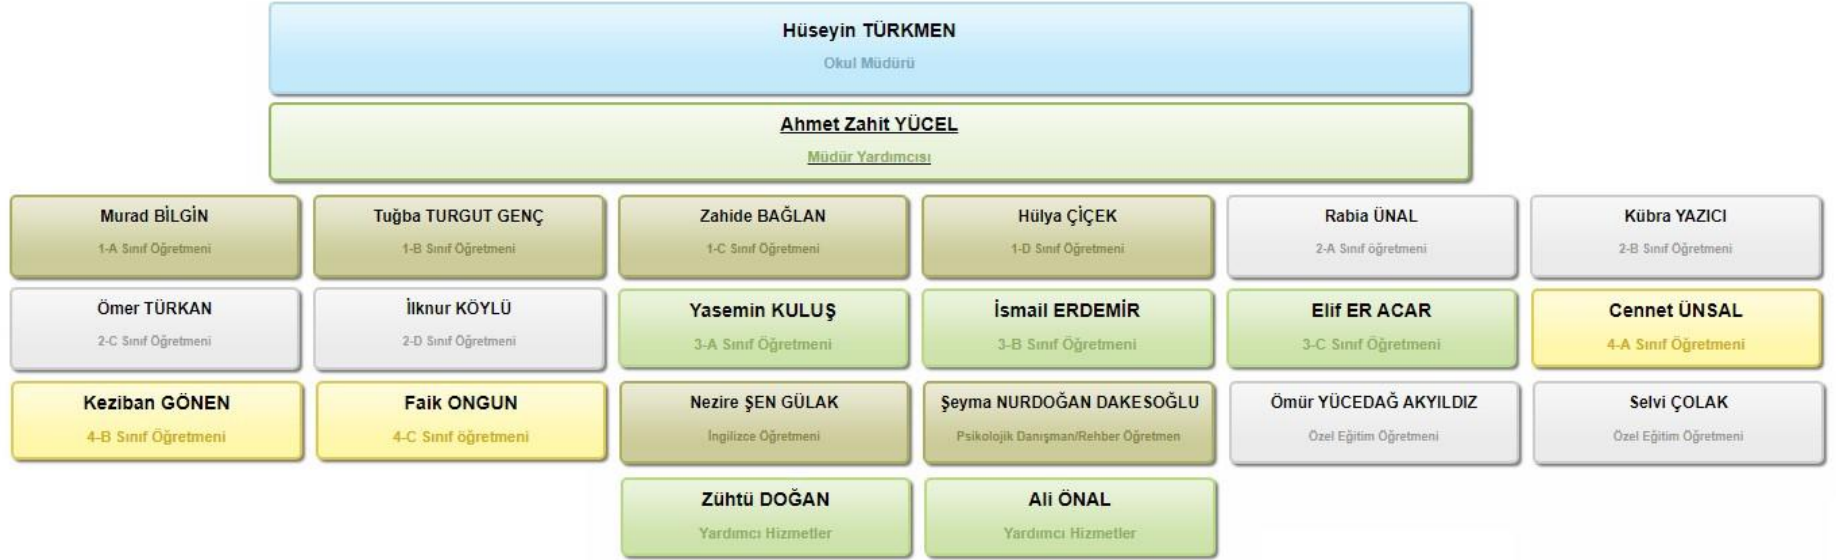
Hüseyin TÜRKMEN
Okul Müdürü

Ahmet Zahit YÜCEL
Müdür Yardımcısı

Murad BİLGİN
1-A Sınıf Öğretmeni

Tuğba TURGUT GENÇ
1-B Sınıf Öğretmeni

Zahide BAĞLAN
1-C Sınıf Öğretmeni

Hülya ÇİÇEK
1-D Sınıf Öğretmeni

Rabia ÜNAL
2-A Sınıf öğretmeni

Kübra YAZICI
2-B Sınıf Öğretmeni

Ömer TÜRKAN
2-C Sınıf Öğretmeni

İlknur KÖYLÜ
2-D Sınıf Öğretmeni

Yasemin KULUŞ
3-A Sınıf Öğretmeni

İsmail ERDEMİR
3-B Sınıf Öğretmeni

Elif ER ACAR
3-C Sınıf Öğretmeni

Cennet ÜNSAL
4-A Sınıf Öğretmeni

Keziban GÖNEN
4-B Sınıf Öğretmeni

Faik ONGUN
4-C Sınıf öğretmeni

Nezire ŞEN GÜLAK
İngilizce Öğretmeni

Şeyma NURDOĞAN DAKESOĞLU
Psikolojik Danışman/Rehber Öğretmen

Ömür YÜCEDAĞ AKYILDIZ
Özel Eğitim Öğretmeni

Selvi ÇOLAK
Özel Eğitim Öğretmeni

Zühtü DOĞAN
Yardımcı Hizmetler

Ali ÖNAL
Yardımcı Hizmetler